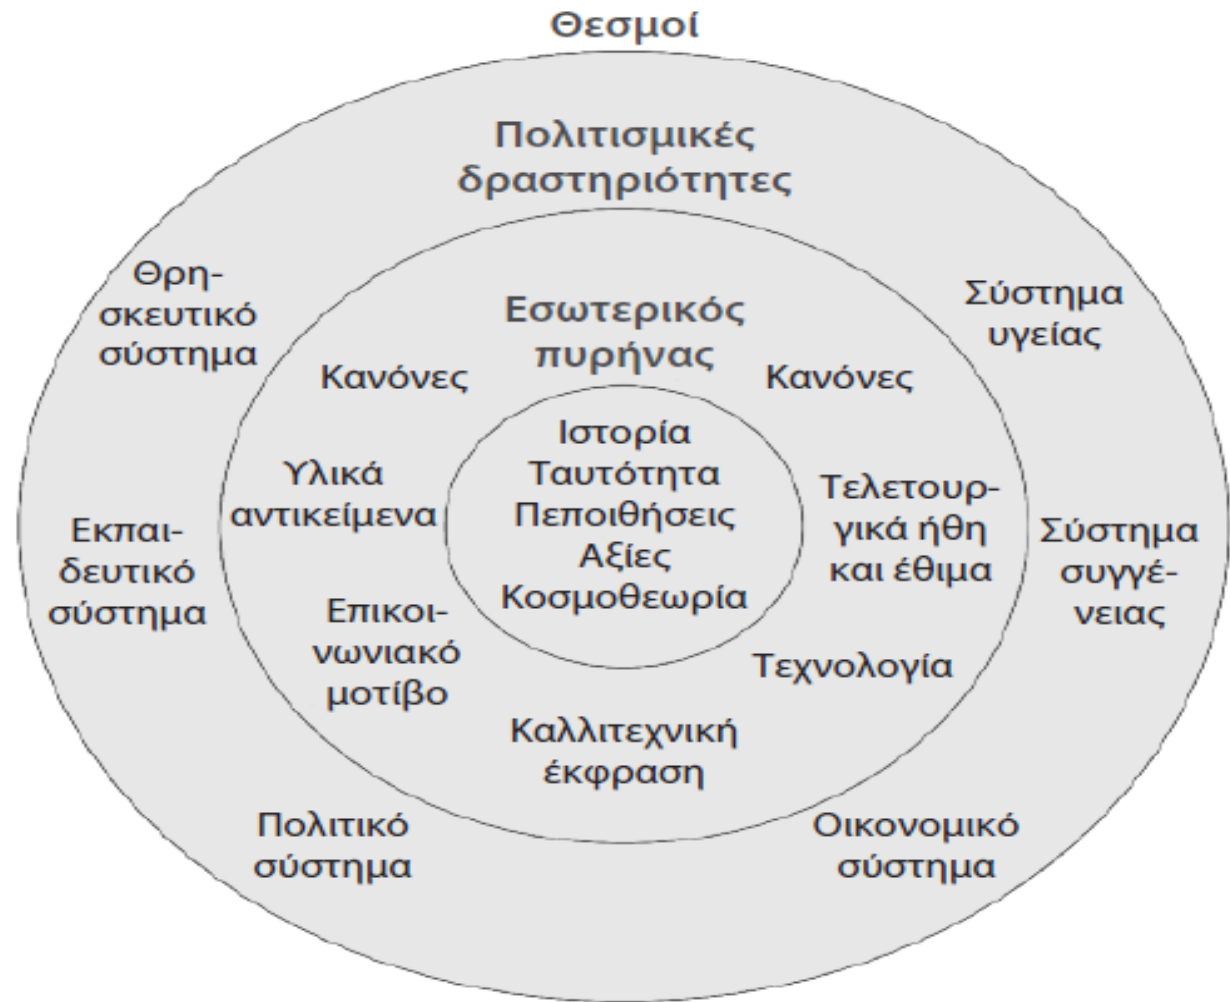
Θεσμοί

Πολιτισμικές δραστηριότητες

Θρησκευτικό σύστημα

Σύστημα υγείας

Εσωτερικός πυρήνας

Κανόνες

Κανόνες

Ιστορία
Ταυτότητα
Πεποιθήσεις
Αξίες
Κοσμοθεωρία

Υλικά αντικείμενα

Τελετουργικά ήθη και έθιμα

Εκπαιδευτικό σύστημα

Σύστημα συγγένειας

Επικοινωνιακό μοτίβο

Τεχνολογία

Καλλιτεχνική έκφραση

Πολιτικό σύστημα

Οικονομικό σύστημα